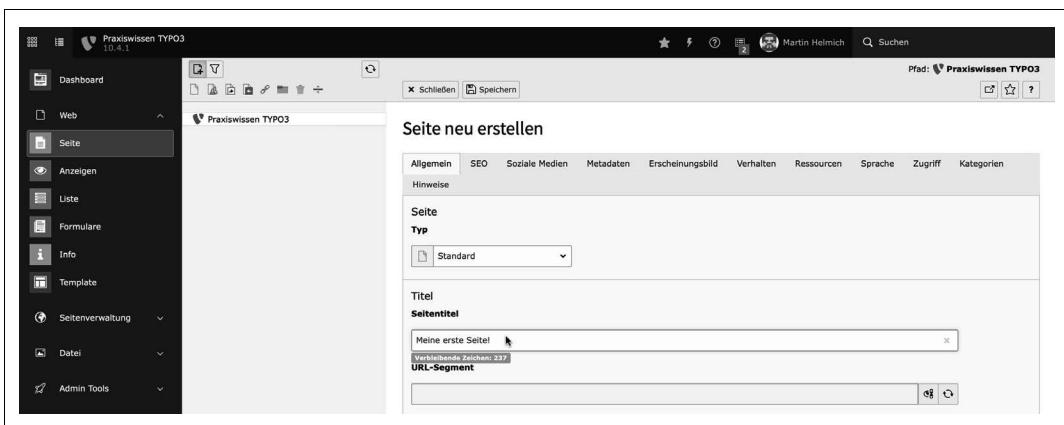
Praxiswissen TYPO3
10.4.1

Martin Helmich
Suchen

2

Dashboard
Web
Seite
Anzeigen
Liste
Formulare
Info
Template
Seitenverwaltung
Datei
Admin Tools

Praxiswissen TYPO3

Schließen
Speichern

Pfad: Praxiswissen TYPO3

?

Seite neu erstellen

Allgemein
SEO
Soziale Medien
Metadaten
Erscheinungsbild
Verhalten
Ressourcen
Sprache
Zugriff
Kategorien
Hinweise

Seite
Typ
Standard

Titel
Seitentitel
Meine erste Seite!
Verbleibende Zeichen: 237
URL-Segment